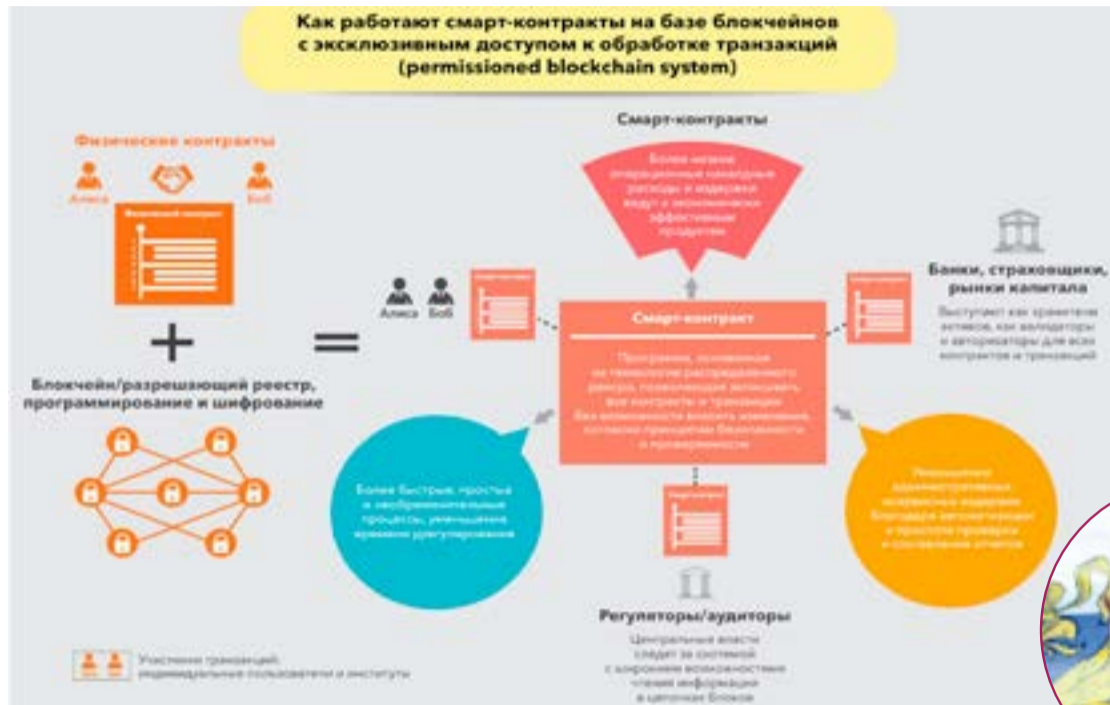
Как работают смарт-контракты на базе блокчейнов с эксклюзивным доступом к обработке транзакций (permissioned blockchain system)

Физические контракты

Алиса

Боб

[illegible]

+

Блокчейн/разрешающий реестр, программирование и шифрование

=

Алиса

Боб

Смарт-контракты

Более низкие операционные накладные расходы и издержки ведут к экономически эффективным продуктам

Смарт-контракт

Программы, основанные на технологии распределённого реестра, позволяющие автоматизировать все контракты и транзакции без возможности вносить изменения, согласно принципам безопасности и проверяемости

Банки, страховщики, рынки капитала

Выступают как хранители активов, как валидаторы и авторизаторы для всех контрактов и транзакций

Более быстрые, простые и эффективные процессы, уменьшение времени урегулирования

Уменьшение административных операционных издержек благодаря автоматизации и простоте проверки и составления отчетов

Регуляторы/аудиторы

Центральные власти следят за системой с широкими возможностями чтения информации в цепочках блоков

Участники транзакций: индивидуальные пользователи и институты